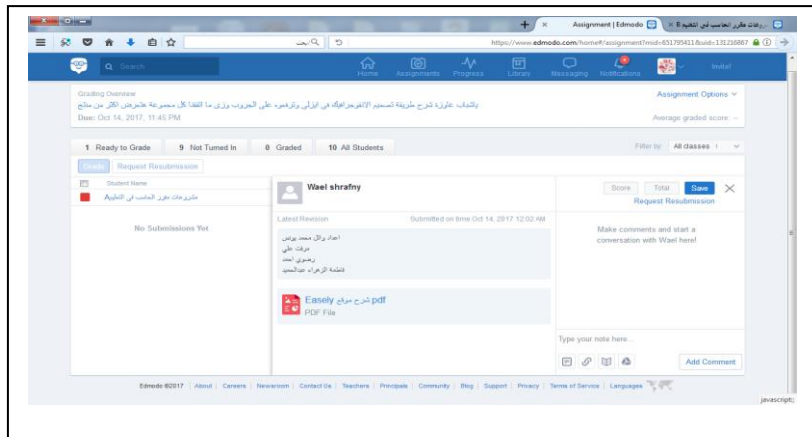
Assignment | Edmodo × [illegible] التعليم B ×

https://www.edmodo.com/home#/assignment?mid=851795411&uid=131255867

بحث

Search

Home Assignments Progress Library Messaging Notifications

Install

Grading Overview

Assignment Options

بالشباب عاوزة شرح طريقة تصميم الانفوجرافيك في ايزلي وترفعوه علي الجروب وزي ما اتفقنا كل مجموعة هاتعرض الاكثر من مثال

Due: Oct 14, 2017, 11:45 PM

Average graded score: --

1 Ready to Grade | 9 Not Turned In | 0 Graded | 10 All Students

Filter by: All classes

Grade | Request Resubmission

Student Name

مشروعات مقرر الحاسب في التعليم A

No Submissions Yet

Wael shrafny

Latest Revision

Submitted on time Oct 14, 2017 12:02 AM

اعداد وائل محمد يونس
مرفت علي
رضوي احمد
فاطمة الزهراء عبدالمجيد

Easely شرح موقع pdf
PDF File

Score | Total | Save

Request Resubmission

Make comments and start a conversation with Wael here!

Type your note here...

Add Comment

Edmodo ©2017 | About | Careers | Newsroom | Contact Us | Teachers | Principals | Community | Blog | Support | Privacy | Terms of Service | Languages

javascript;